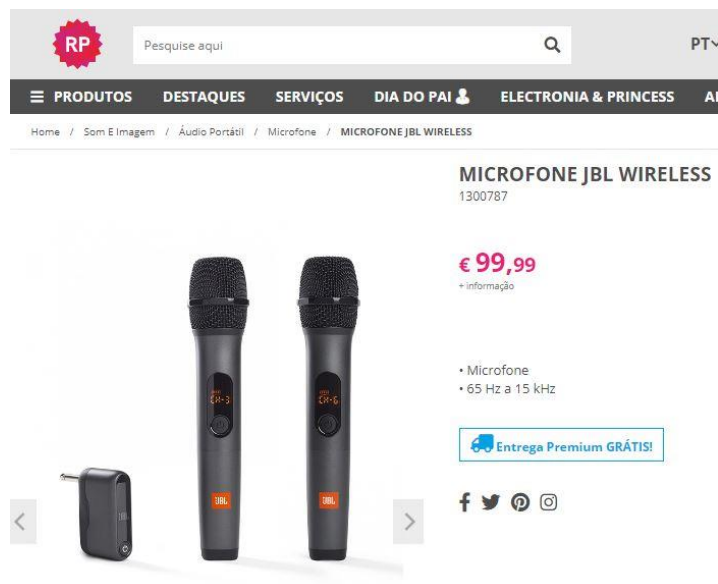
RP

Pesquise aqui

PT

PRODUTOS DESTAQUES SERVIÇOS DIA DO PAI ELECTRONIA & PRINCESS A

Home / Som E Imagem / Áudio Portátil / Microfone / MICROFONE JBL WIRELESS

MICROFONE JBL WIRELESS
1300787

€ 99,99
+ informação

• Microfone
• 65 Hz a 15 kHz

Entrega Premium GRÁTIS!

CH-3

CH-6

JBL

JBL